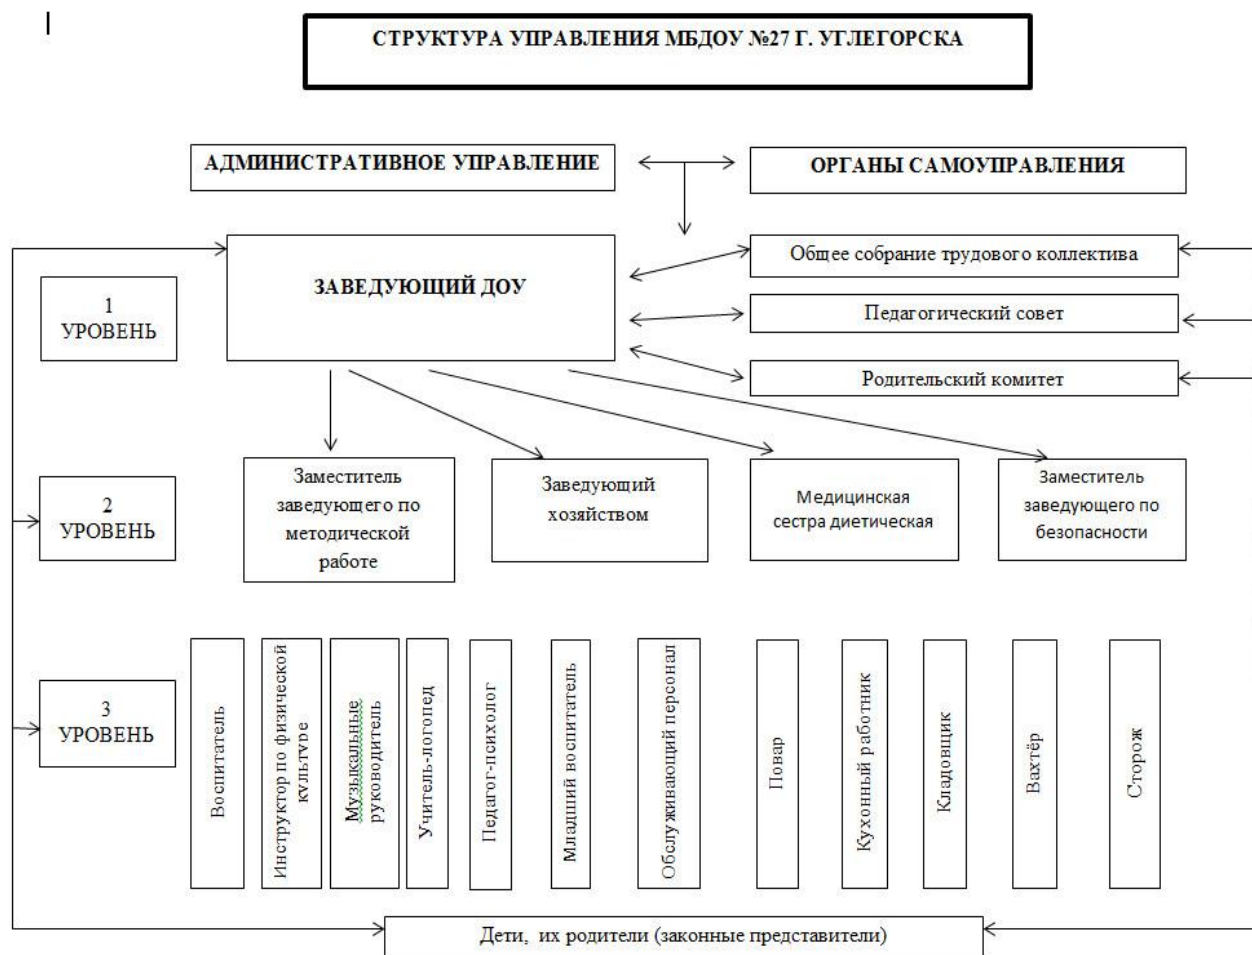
СТРУКТУРА УПРАВЛЕНИЯ МБДОУ №27 Г. УГЛЕГОРСКА

АДМИНИСТРАТИВНОЕ УПРАВЛЕНИЕ

ОРГАНЫ САМОУПРАВЛЕНИЯ

ЗАВЕДУЮЩИЙ ДОУ

Общее собрание трудового коллектива

Педагогический совет

Родительский комитет

1 УРОВЕНЬ

2 УРОВЕНЬ

3 УРОВЕНЬ

Заместитель заведующего по методической работе

Заведующий хозяйством

Медицинская сестра диетическая

Заместитель заведующего по безопасности

Воспитатель

Инструктор по физической культуре

Музыкальные руководитель

Учитель-логопед

Педагог-психолог

Младший воспитатель

Обслуживающий персонал

Повар

Кухонный работник

Кладовщик

Вахтёр

Сторож

Дети, их родители (законные представители)